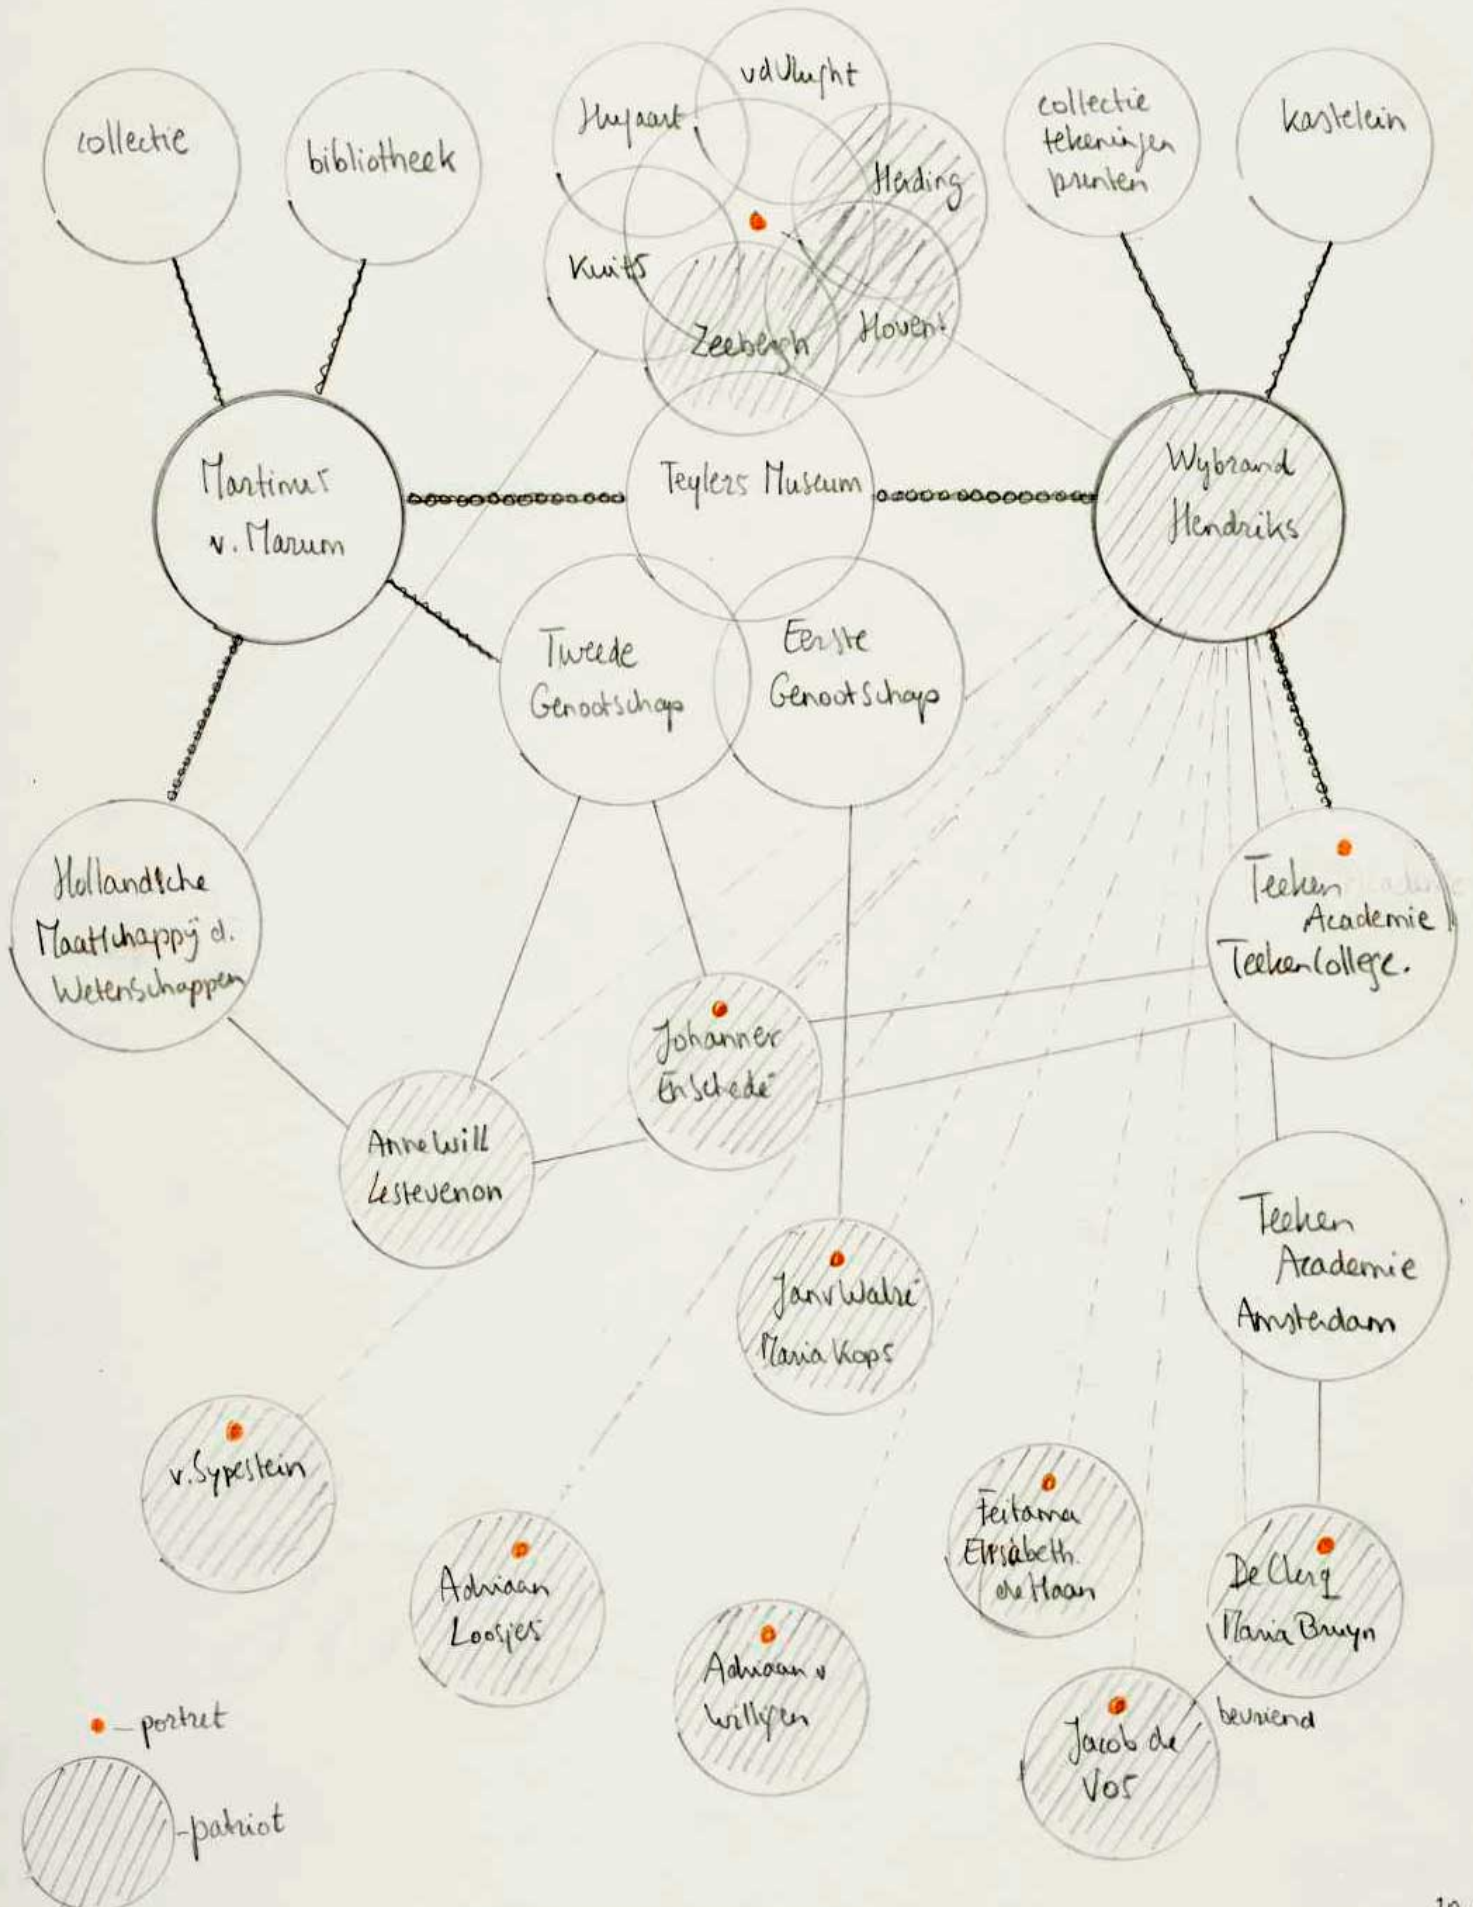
collectie

bibliotheek

Huyaart

vdVlught

Heding

Kuits

Zeebergh

Hoven

collectie tekeningen prenten

kastelein

Martinus v. Marum

Teylers Museum

Wybrand Hendriks

Tweede Genootschap

Eerste Genootschap

Hollandsche Maatschappij d. Wetenschappen

Teeken Academie Teekencollege.

Johannes Enschede

Anne Will Lestevenon

Teeken Academie Amsterdam

Jan v Walré Maria Kops

v. Sypestein

Adriaan Loosjes

Adriaan v Willigen

Feitama Elisabeth de Haan

De Clerq Maria Bruyn

Jacob de Vos

bevriend

- portret

-patriot

10